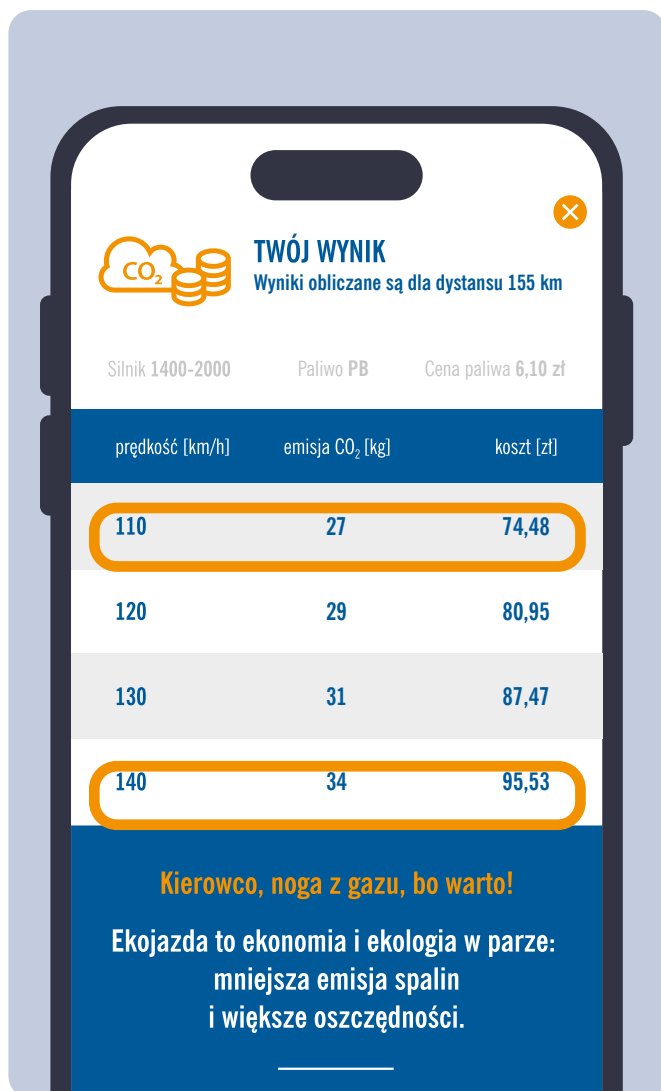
$CO_2$

TWÓJ WYNIK
Wyniki obliczane są dla dystansu 155 km

Silnik 1400-2000 Paliwo PB Cena paliwa 6,10 zł

| prędkość [km/h] | emisja $CO_2$ [kg] | koszt [zł] |
|---|---|---|
| 110 | 27 | 74,48 |
| 120 | 29 | 80,95 |
| 130 | 31 | 87,47 |
| 140 | 34 | 95,53 |

Kierowco, noga z gazu, bo warto!

Ekojazda to ekonomia i ekologia w parze: mniejsza emisja spalin i większe oszczędności.